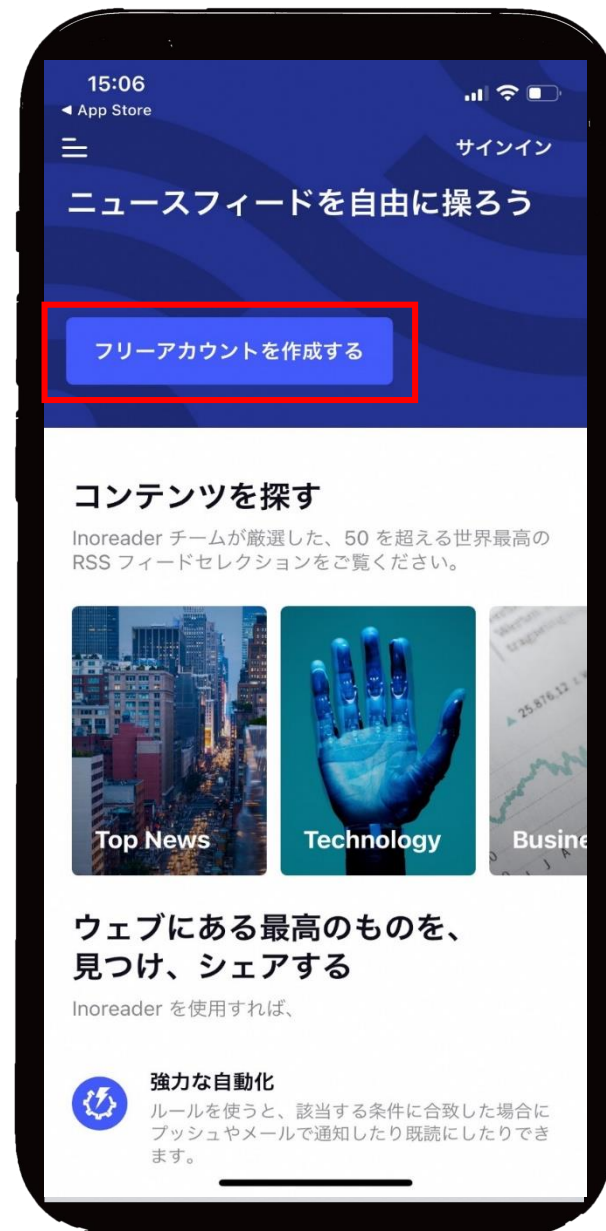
15:06
◂ App Store

サインイン

ニュースフィードを自由に操ろう

フリーアカウントを作成する

コンテンツを探す

Inoreader チームが厳選した、50 を超える世界最高の RSS フィードセレクションをご覧ください。

Top News

Technology

Busine

ウェブにある最高のものを、見つけ、シェアする

Inoreader を使用すれば、

強力な自動化

ルールを使うと、該当する条件に合致した場合にプッシュやメールで通知したり既読にしたりできます。